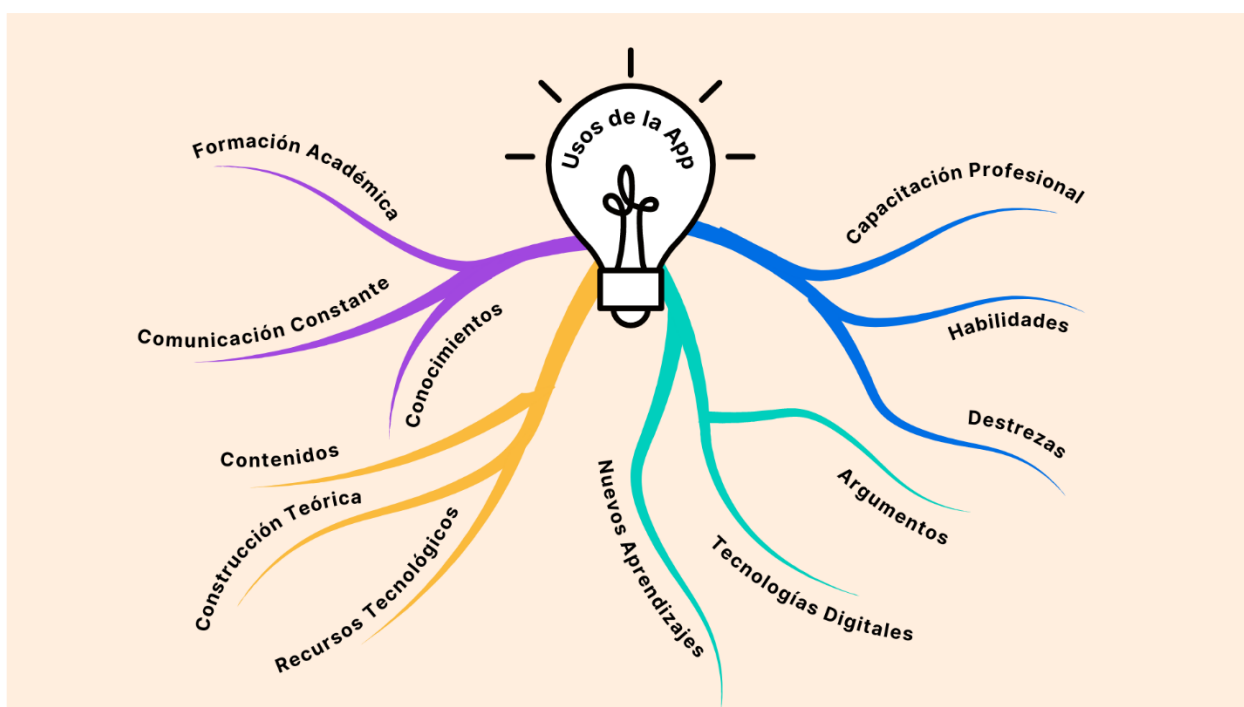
Usos de la App

Formación Académica
Comunicación Constante
Conocimientos

Capacitación Profesional
Habilidades
Destrezas

Contenidos
Construcción Teórica
Recursos Tecnológicos

Nuevos Aprendizajes
Tecnologías Digitales
Argumentos